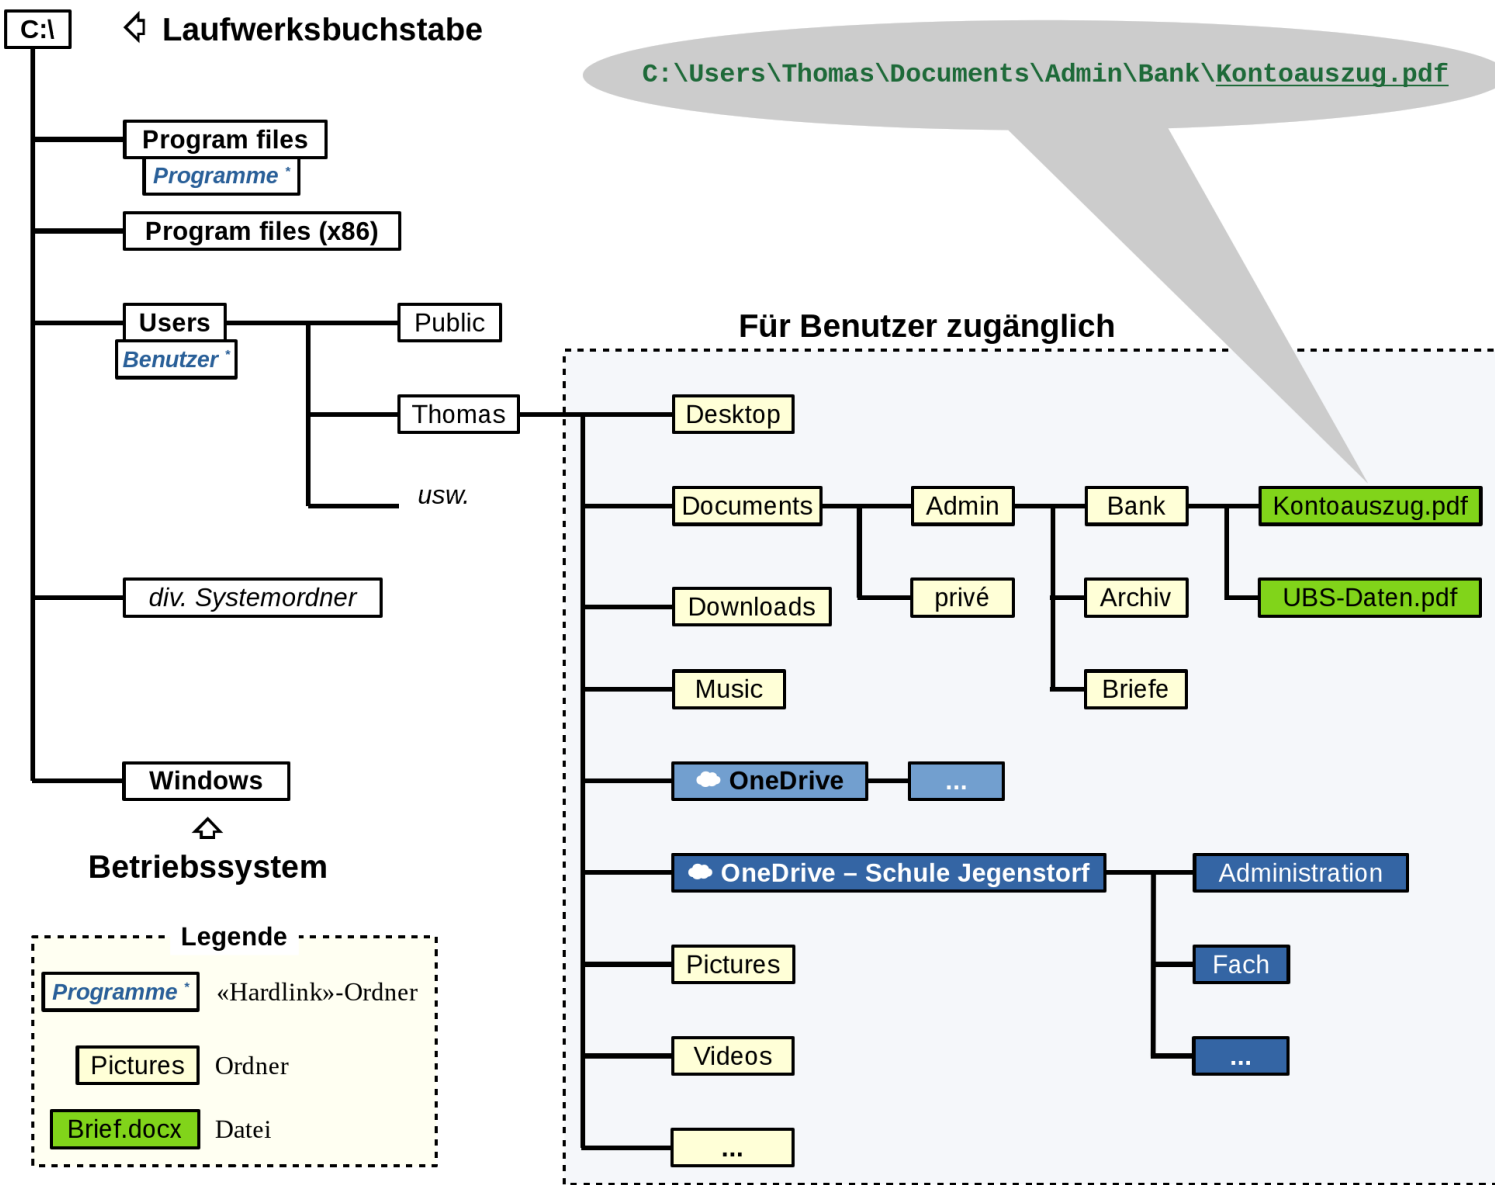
C:\

Laufwerksbuchstabe

C:\Users\Thomas\Documents\Admin\Bank\Kontoauszug.pdf

Program files

Programme *

Program files (x86)

Users

Benutzer *

Public

Thomas

usw.

Für Benutzer zugänglich

Desktop

Documents

Admin

Bank

Kontoauszug.pdf

privé

Archiv

UBS-Daten.pdf

Downloads

Music

Briefe

div. Systemordner

Windows

Betriebssystem

OneDrive

...

OneDrive – Schule Jegenstorf

Administration

Pictures

Fach

Videos

...

...

Legende

Programme * «Hardlink»-Ordner

Pictures Ordner

Brief.docx Datei